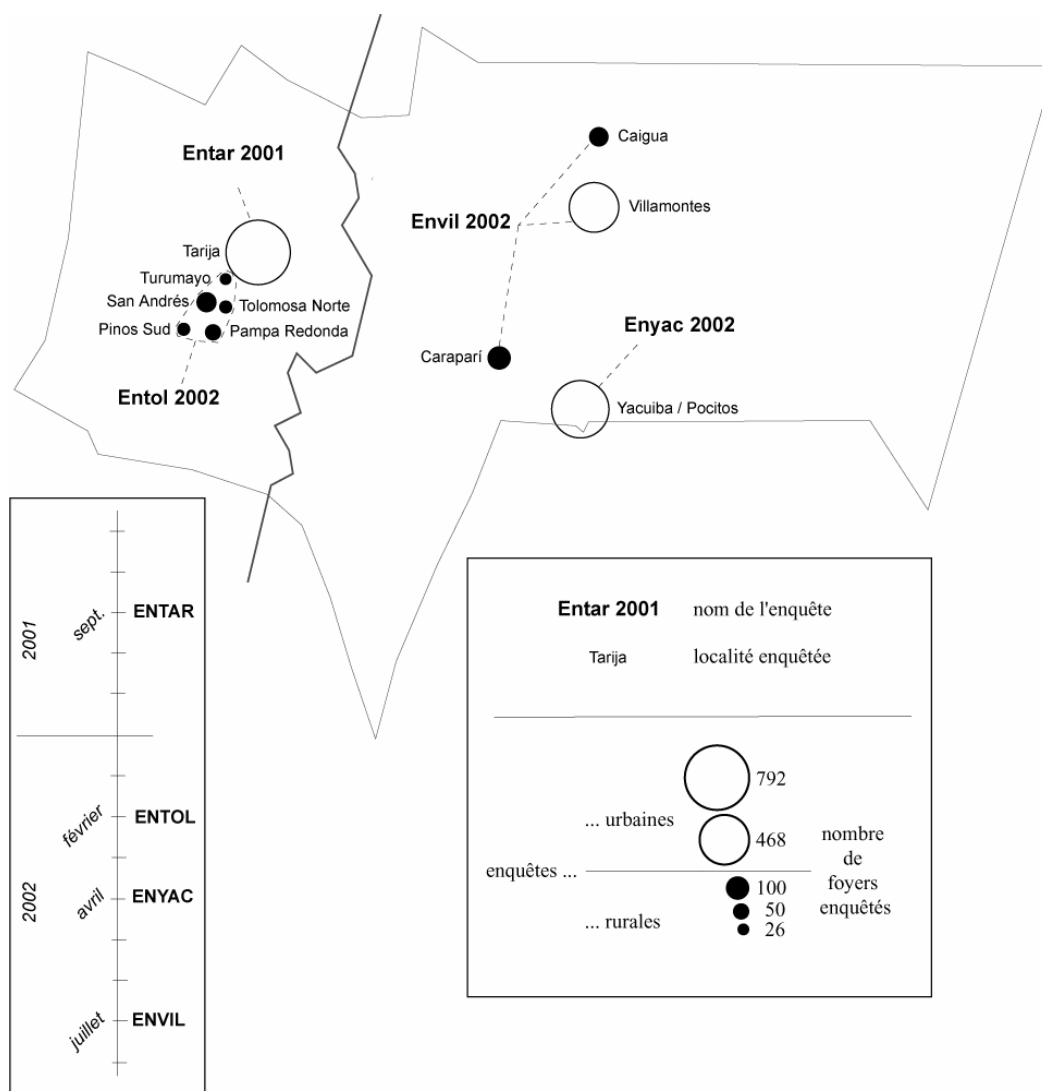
Entar 2001

Tarija
Turumayo
San Andrés
Tolomosa Norte
Pinos Sud
Pampa Redonda

Entol 2002

Caigua
Villamontes
Envil 2002

Carapari

Enyac 2002

Yacuiba / Pocitos

2001
sept.
ENTAR

2002
février
ENTOL
avril
ENYAC
juillet
ENVIL

Entar 2001 nom de l'enquête
Tarija localité enquêtée

... urbaines
792
468
enquêtes ...
100
50
26
... rurales
nombre de foyers enquêtés